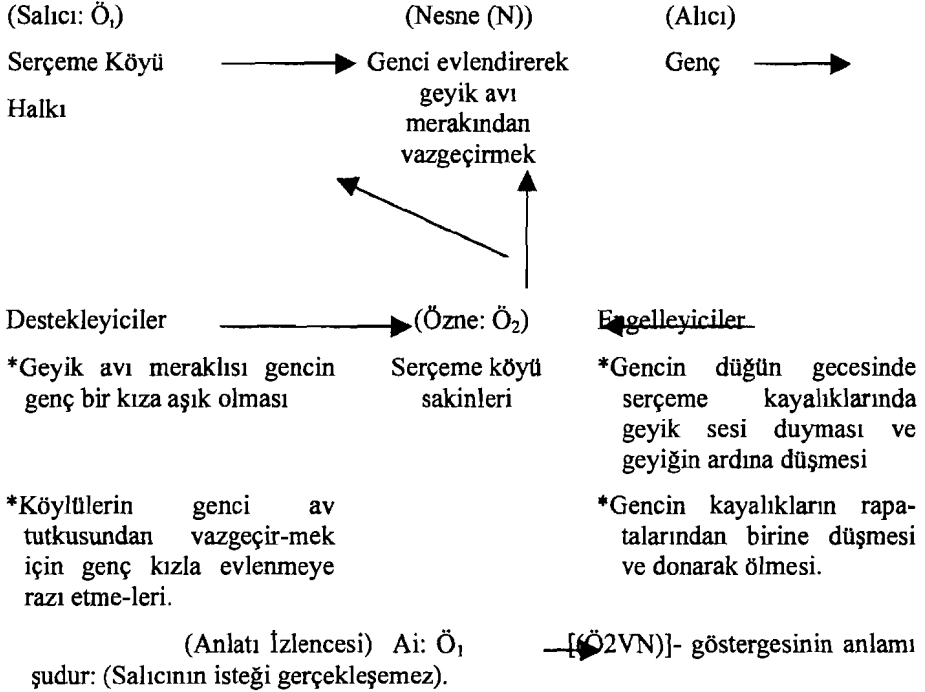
(Salıcı: $Ö_1$)

(Nesne (N))

(Alıcı)

Serçeme Köyü Halkı

Genci evlendirerek geyik avı merakından vazgeçirmek

Genç

Destekleyiciler

($Özne: Ö_2$)

Engelleyiciler

*Geyik avı meraklısı gencin genç bir kıza aşık olması

*Köylülerin genci av tutkusundan vazgeçir-mek için genç kızla evlenmeye razı etme-leri.

Serçeme köyü sakinleri

*Gencin düğün gecesinde serçeme kayalıklarında geyik sesi duyması ve geyiğin ardına düşmesi

*Gencin kayalıkların rapatalarından birine düşmesi ve donarak ölmesi.

(Anlatı İzlencesi) Ai: $Ö_1$ [(Ö2VN)]- göstergesinin anlamı şudur: (Salıcının isteği gerçekleşemez).